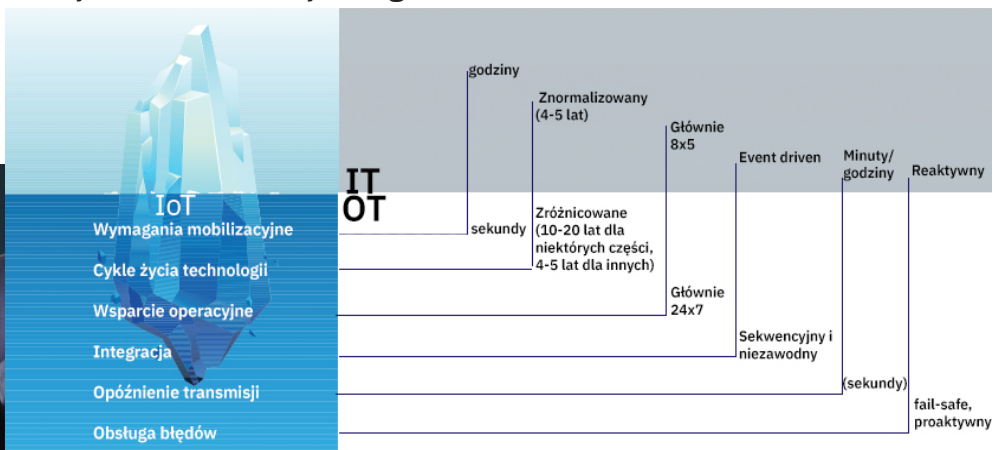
IoT

IT
OT

Wymagania mobilizacyjne
Cykle życia technologii
Wsparcie operacyjne
Integracja
Opóźnienie transmisji
Obsługa błędów

godziny
sekundy

Znormalizowany (4-5 lat)
Zróżnicowane (10-20 lat dla niektórych części, 4-5 lat dla innych)

Głównie 8x5
Głównie 24x7

Event driven
Sekwencyjny i niezawodny

Minuty/ godziny
(sekundy)

Reaktywny
fail-safe, proaktywny